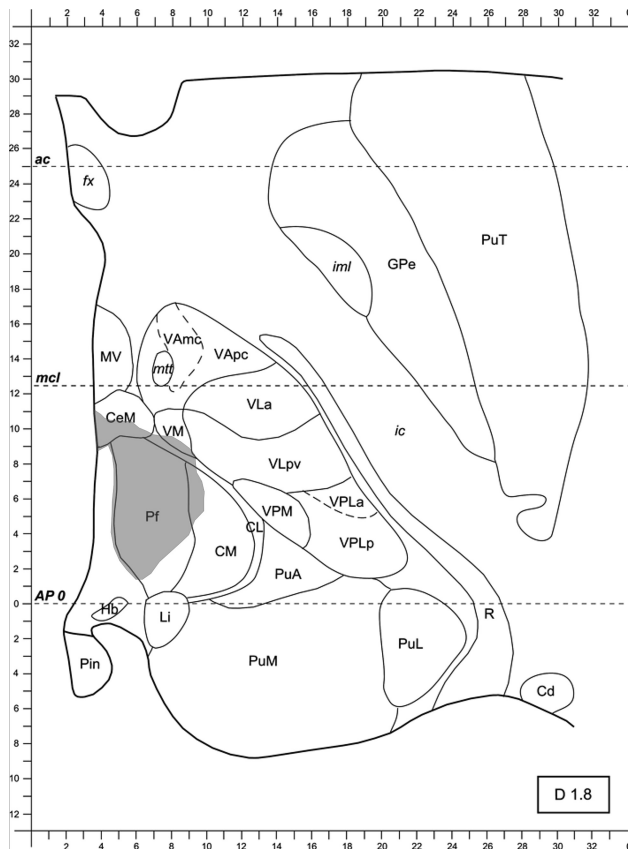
2 4 6 8 10 12 14 16 18 20 22 24 26 28 30 32

32
30
28
26
24
22
20
18
16
14
12
10
8
6
4
2
0
2
4
6
8
10
12

ac
fx
iml
GPe
PuT
mcl
MV
VAmc
mtt
VApc
VLa
CeM
VM
ic
VLpv
VPM
VPLa
Pf
CL
CM
VPLp
PuA
AP 0
Hb
Li
R
PuL
Pin
PuM
Cd
D 1.8

2 4 6 8 10 12 14 16 18 20 22 24 26 28 30 32